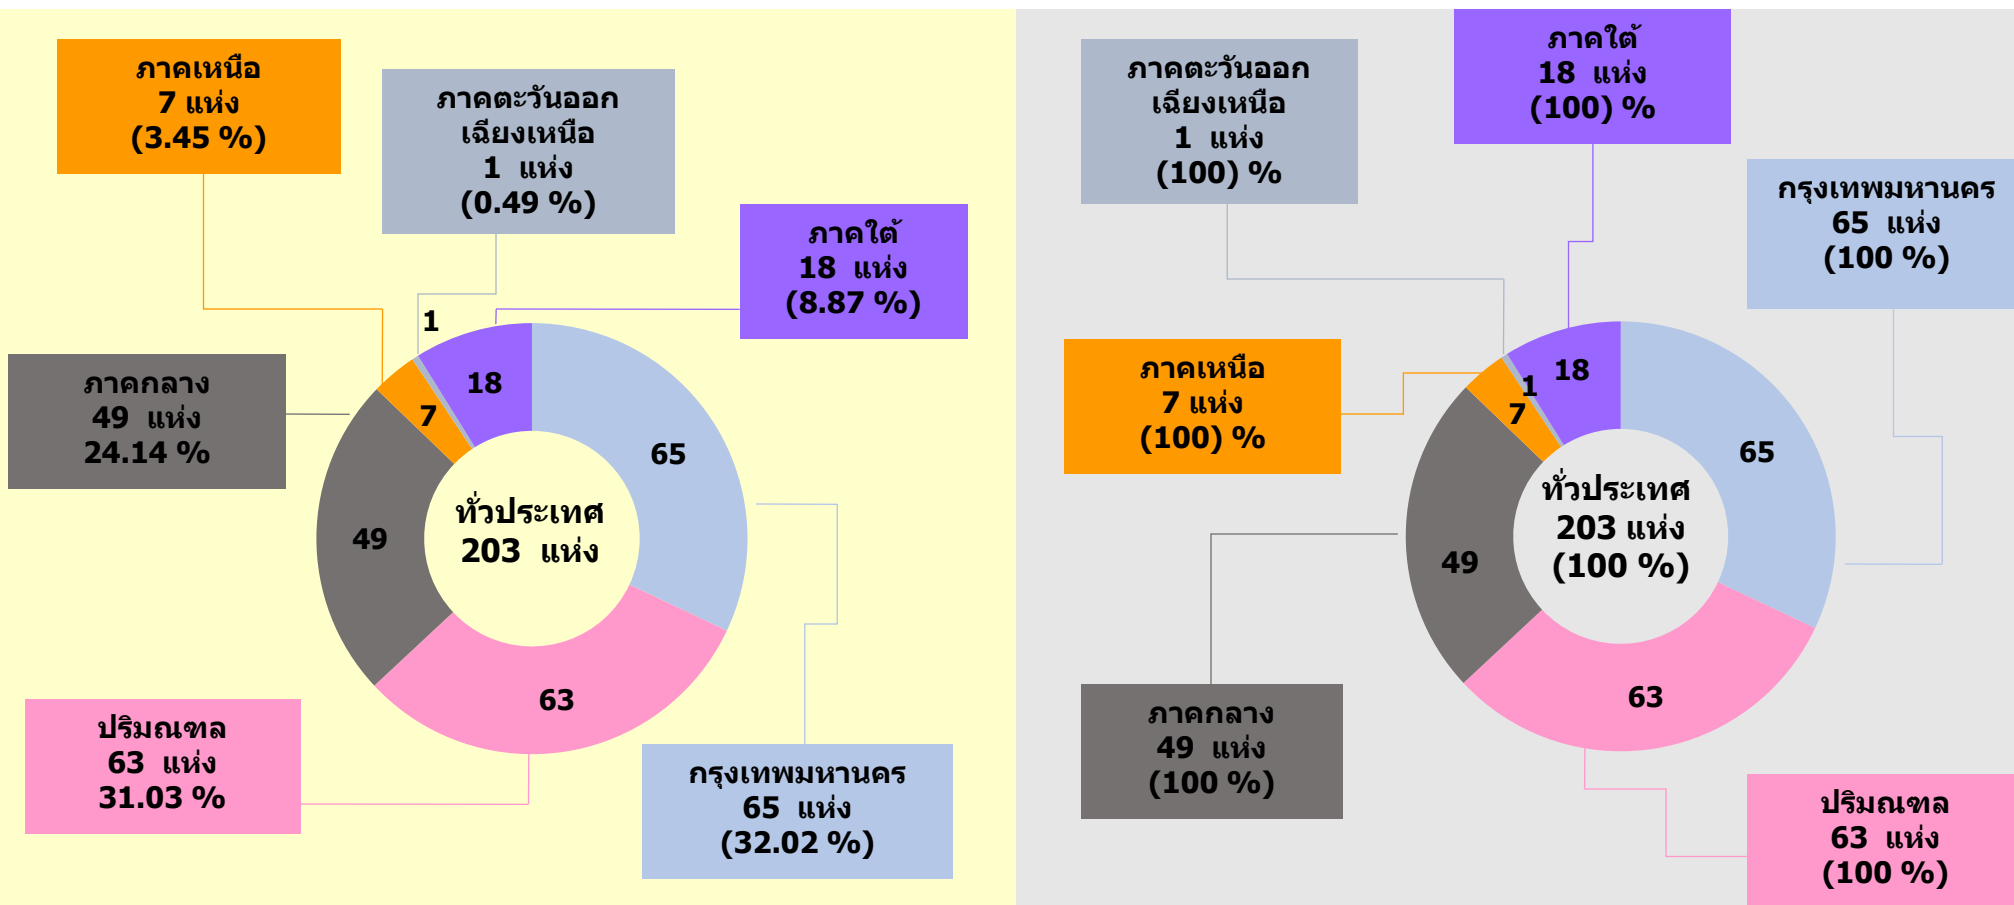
ภาคเหนือ
7 แห่ง
(3.45 %)

ภาคตะวันออกเฉียงเหนือ
1 แห่ง
(0.49 %)

ภาคใต้
18 แห่ง
(8.87 %)

ภาคกลาง
49 แห่ง
24.14 %

1
18
7
65
49
ทั่วประเทศ
203 แห่ง
63

ปริมณฑล
63 แห่ง
31.03 %

กรุงเทพมหานคร
65 แห่ง
(32.02 %)

ภาคตะวันออกเฉียงเหนือ
1 แห่ง
(100) %

ภาคใต้
18 แห่ง
(100) %

กรุงเทพมหานคร
65 แห่ง
(100 %)

ภาคเหนือ
7 แห่ง
(100) %

18
1
7
65
49
ทั่วประเทศ
203 แห่ง
(100 %)
63

ภาคกลาง
49 แห่ง
(100 %)

ปริมณฑล
63 แห่ง
(100 %)